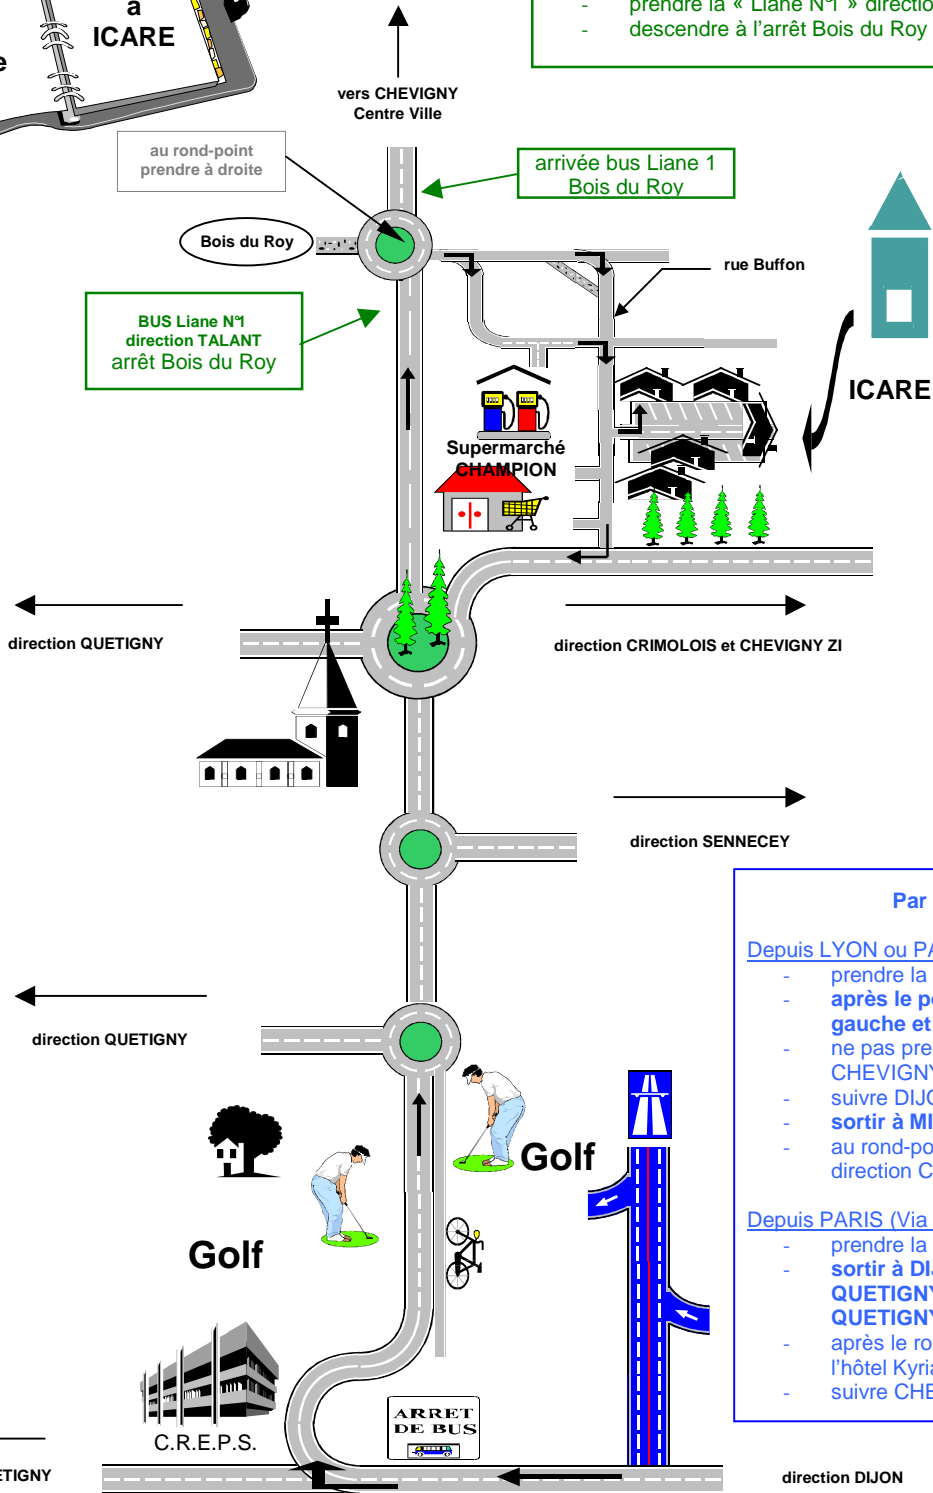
e

a
ICARE

vers CHEVIGNY
Centre Ville

- prendre la « Liane N°1 » directio
- descendre à l'arrêt Bois du Roy

au rond-point
prendre à droite

arrivée bus Liane 1
Bois du Roy

Bois du Roy

rue Buffon

BUS Liane N°1
direction TALANT
arrêt Bois du Roy

ICARE

Supermarché
CHAMPION

direction QUETIGNY

direction CRIMOLOIS et CHEVIGNY ZI

direction SENNECEY

Par

Depuis LYON ou PA
- prendre la
- après le p
gauche et
- ne pas pre
CHEVIGNY
- suivre DIJO
- sortir à MI
- au rond-po
direction C

direction QUETIGNY

Golf

Golf

Depuis PARIS (Via
- prendre la
- sortir à DI
QUETIGNY
QUETIGNY
- après le ro
l'hôtel Kyria
- suivre CHE

C.R.E.P.S.

ARRET
DE BUS

ETIGNY

direction DIJON